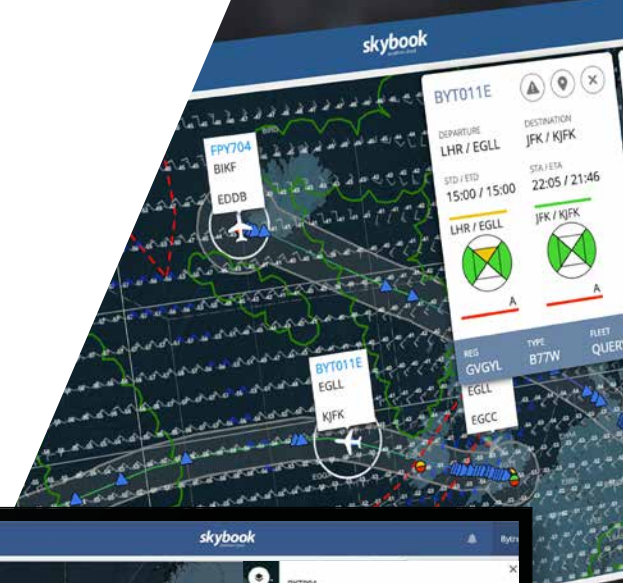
skybook

BYT011E

DEPARTURE
LHR / EGLL

DESTINATION
JFK / KJFK

STD / ETD
15:00 / 15:00

STA / ETA
22:05 / 21:46

LHR / EGLL

JFK / KJFK

A

A

REG
GVGYL

TYPE
B77W

FLEET
QUER

FPY704
BIKF
EDDB

BYT011E
EGLL
KJFK

EGLL
EGCC

skybook